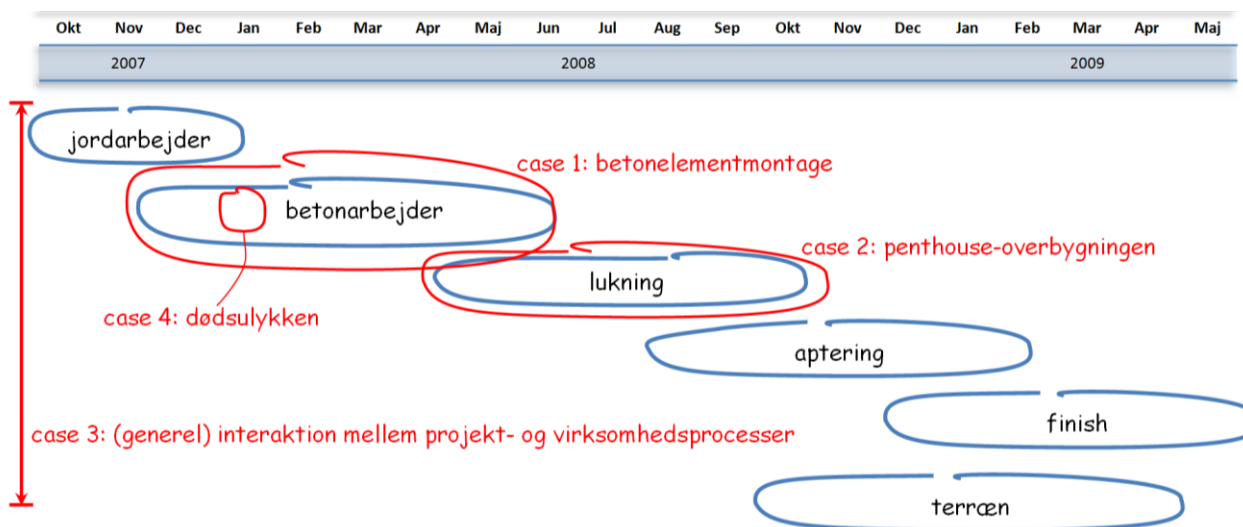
| Okt | Nov | Dec | Jan | Feb | Mar | Apr | Maj | Jun | Jul | Aug | Sep | Okt | Nov | Dec | Jan | Feb | Mar | Apr | Maj |
|---|---|---|---|---|---|---|---|---|---|---|---|---|---|---|---|---|---|---|---|
| | 2007 | | | | | | | 2008 | | | | | | | | | 2009 | | |

jordarbejder

case 1: betonelementmontage

betonarbejder

case 2: penthouse-overbygningen

lukning

case 4: dødsulykken

aptering

finish

case 3: (generel) interaktion mellem projekt- og virksomhedsprocesser

terræn